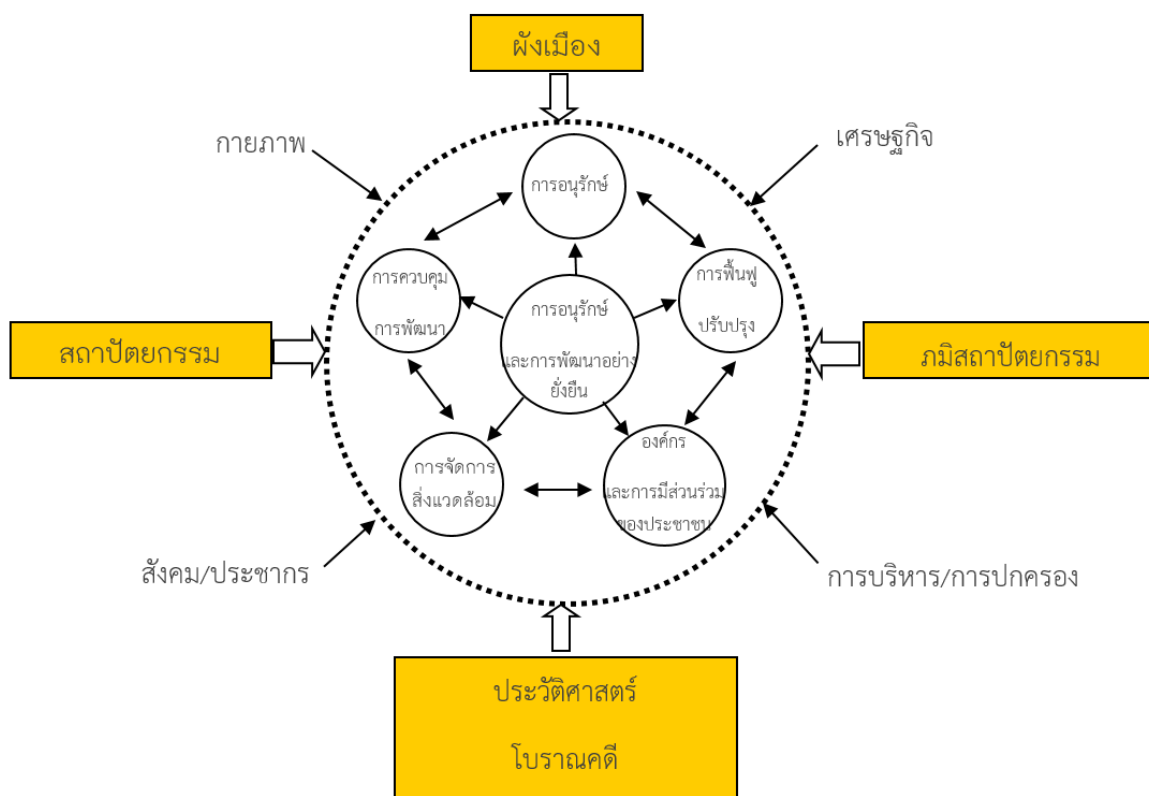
ผังเมือง

กายภาพ

เศรษฐกิจ

การอนุรักษ์

การควบคุม

การพัฒนา

การอนุรักษ์

และการพัฒนาอย่างยั่งยืน

การฟื้นฟู

ปรับปรุง

สถาปัตยกรรม

ภูมิสถาปัตยกรรม

การจัดการ

สิ่งแวดล้อม

องค์กร

และการมีส่วนร่วมของประชาชน

สังคม/ประชากร

การบริหาร/การปกครอง

ประวัติศาสตร์

โบราณคดี